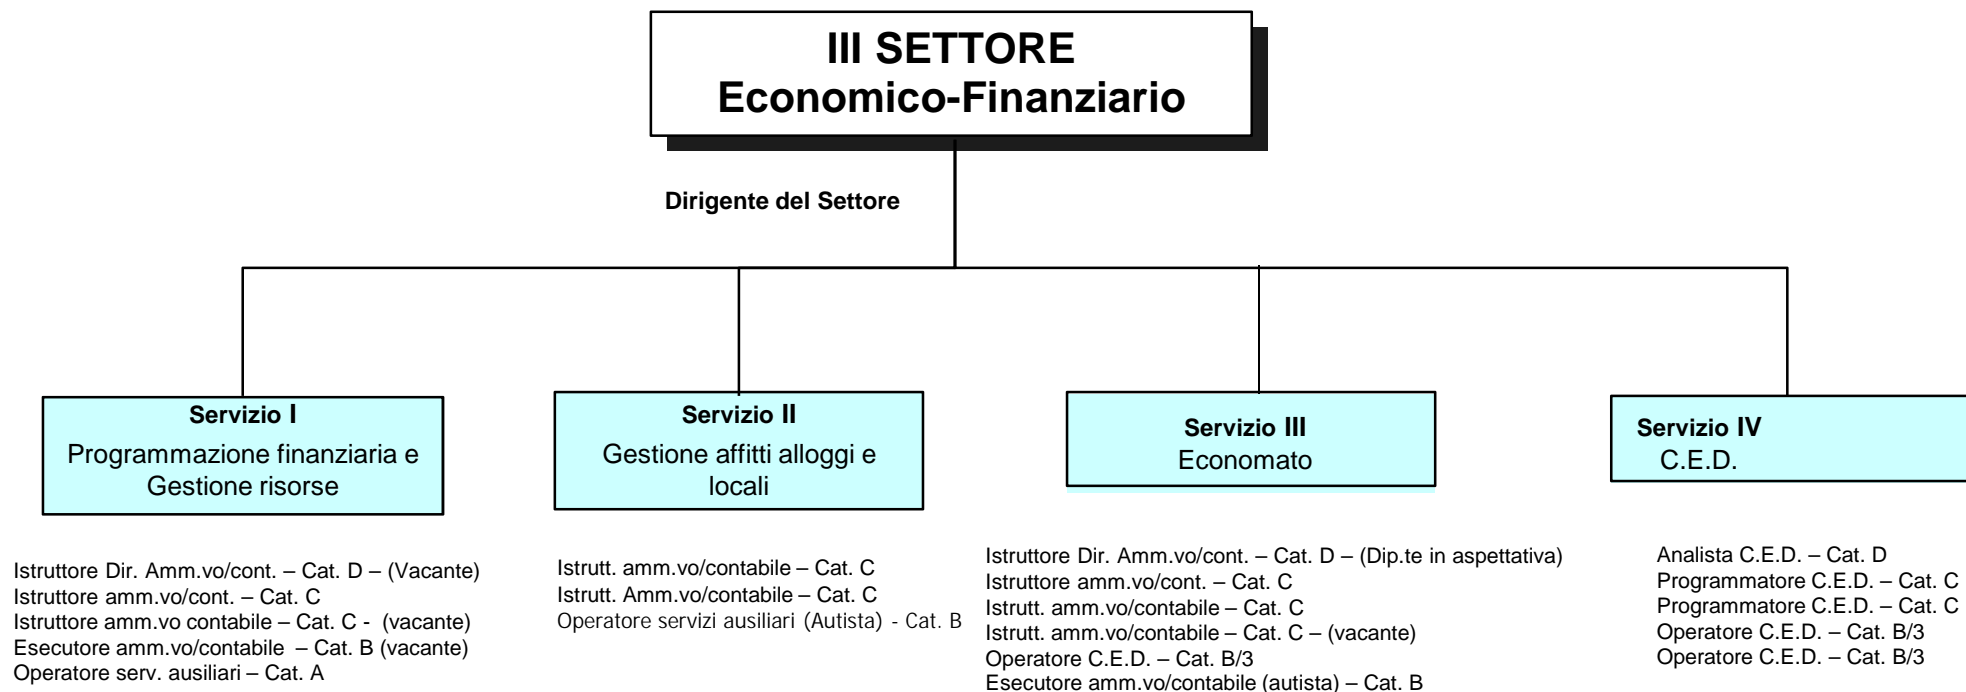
III SETTORE
Economico-Finanziario

Dirigente del Settore

Servizio I
Programmazione finanziaria e Gestione risorse

Istruttore Dir. Amm.vo/cont. – Cat. D – (Vacante)
Istruttore amm.vo/cont. – Cat. C
Istruttore amm.vo contabile – Cat. C - (vacante)
Esecutore amm.vo/contabile – Cat. B (vacante)
Operatore serv. ausiliari – Cat. A

Servizio II
Gestione affitti alloggi e locali

Istrutt. amm.vo/contabile – Cat. C
Istrutt. Amm.vo/contabile – Cat. C
Operatore servizi ausiliari (Autista) - Cat. B

Servizio III
Economato

Istruttore Dir. Amm.vo/cont. – Cat. D – (Dip.te in aspettativa)
Istruttore amm.vo/cont. – Cat. C
Istrutt. amm.vo/contabile – Cat. C
Istrutt. amm.vo/contabile – Cat. C – (vacante)
Operatore C.E.D. – Cat. B/3
Esecutore amm.vo/contabile (autista) – Cat. B

Servizio IV
C.E.D.

Analista C.E.D. – Cat. D
Programmatore C.E.D. – Cat. C
Programmatore C.E.D. – Cat. C
Operatore C.E.D. – Cat. B/3
Operatore C.E.D. – Cat. B/3